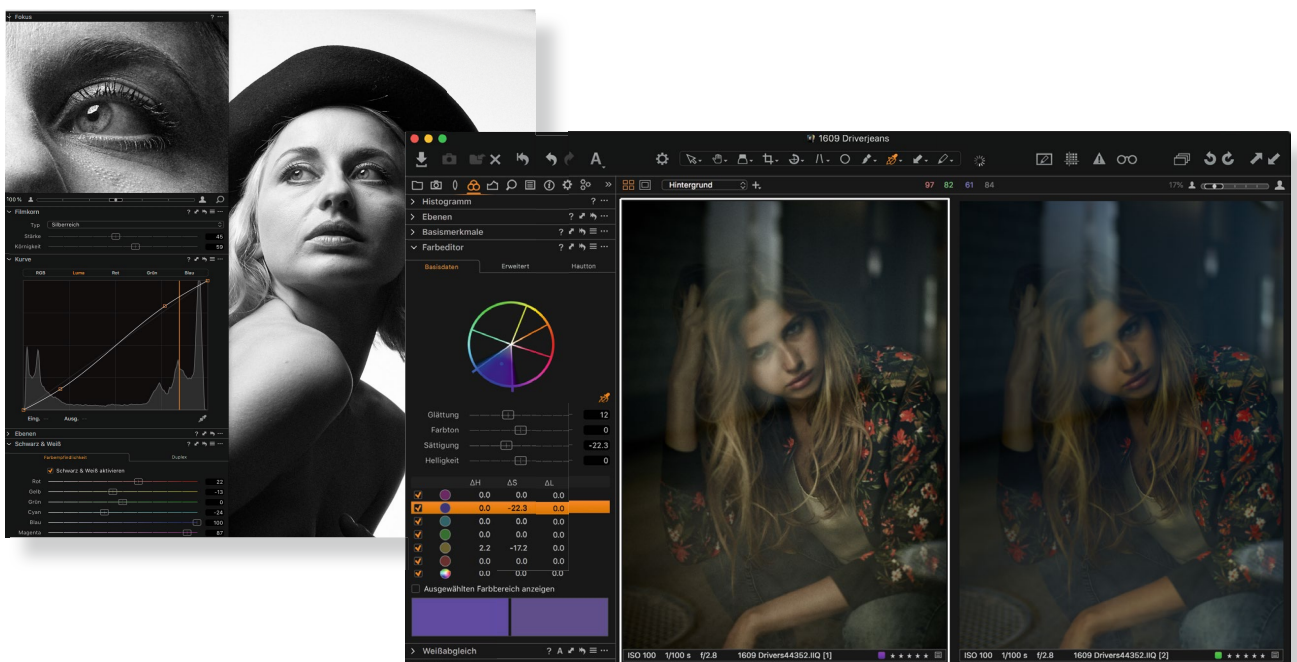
Fokus

100 %

Filmkorn
Typ Silberreich
Stärke 45
Körnigkeit 59

Kurve
RGB Luma Rot Grün Blau
Eing. Ausg.

Ebenen

Schwarz & Weiß
Farbempfindlichkeit Duplex
Schwarz & Weiß aktivieren
Rot 22
Gelb -13
Grün 0
Cyan -24
Blau 100
Magenta 87

1609 Driverjeans

A

Hintergrund
97 82 61 84
17%

Histogramm
Ebenen
Basismerkmale
Farbeditor
Basisdaten Erweitert Hautton

Glättung 12
Farbton 0
Sättigung -22.3
Helligkeit 0

| | | ΔH | ΔS | ΔL |
|---|---|---|---|---|
| | | 0.0 | 0.0 | 0.0 |
| | | 0.0 | -22.3 | 0.0 |
| | | 0.0 | 0.0 | 0.0 |
| | | 0.0 | 0.0 | 0.0 |
| | | 2.2 | -17.2 | 0.0 |
| | | 0.0 | 0.0 | 0.0 |
| | | 0.0 | 0.0 | 0.0 |

Ausgewählten Farbbereich anzeigen

Weißabgleich

ISO 100 1/100 s f/2.8 1609 Drivers44352.IIQ [1]

ISO 100 1/100 s f/2.8 1609 Drivers44352.IIQ [2]